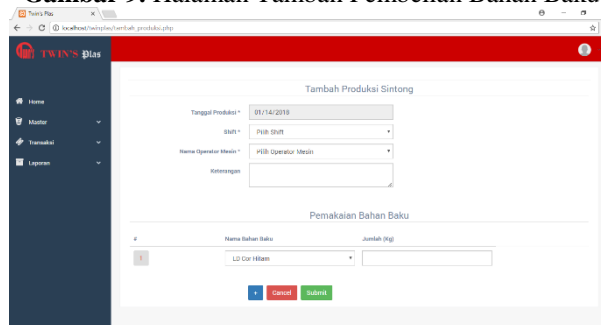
Gambar 9. Halaman Tambah Pembelian Bahan Baku

Twin's Plas

localhost/twinsplas/tambah_produksi.php

TWIN'S Plas

Home

Master

Transaksi

Laporan

Tambah Produksi Sintong

Tanggal Produksi * 01/14/2018

Shift * Pilih Shift

Nama Operator Mesin * Pilih Operator Mesin

Keterangan

Pemakaian Bahan Baku

| # | Nama Bahan Baku | Jumlah (Kg) |
|---|---|---|
| 1 | LD Cor Hitam | |

+ Cancel Submit